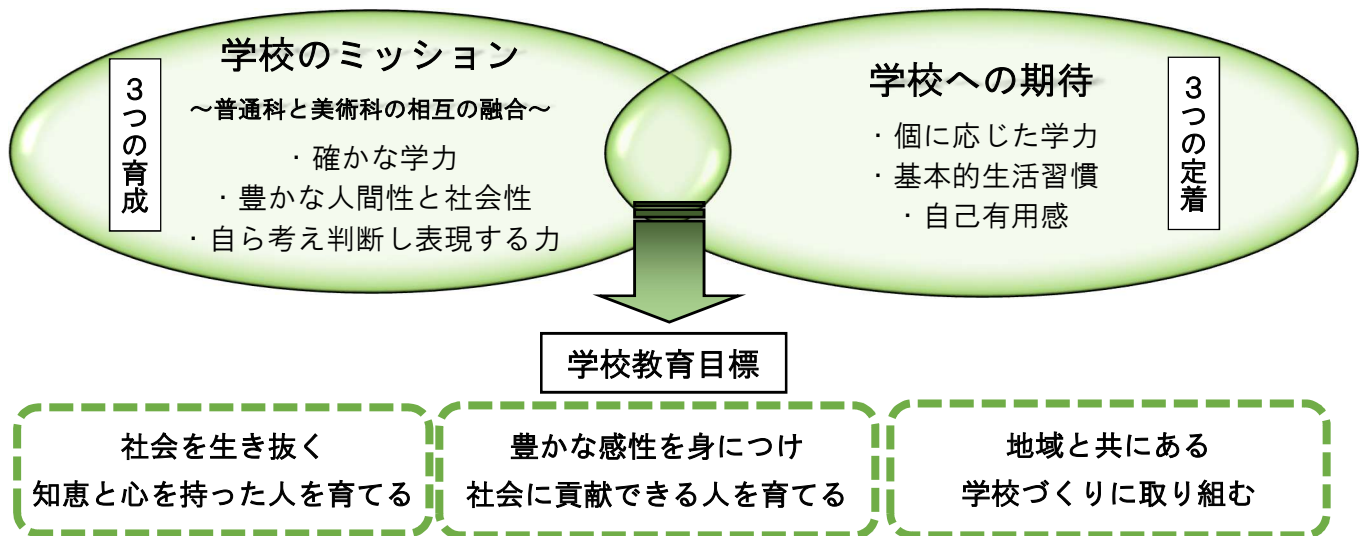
３つの育成

学校のミッション

～普通科と美術科の相互の融合～

・確かな学力
・豊かな人間性と社会性
・自ら考え判断し表現する力

学校への期待

・個に応じた学力
・基本的生活習慣
・自己有用感

３つの定着

学校教育目標

社会を生き抜く
知恵と心を持った人を育てる

豊かな感性を身につけ
社会に貢献できる人を育てる

地域と共にある
学校づくりに取り組む